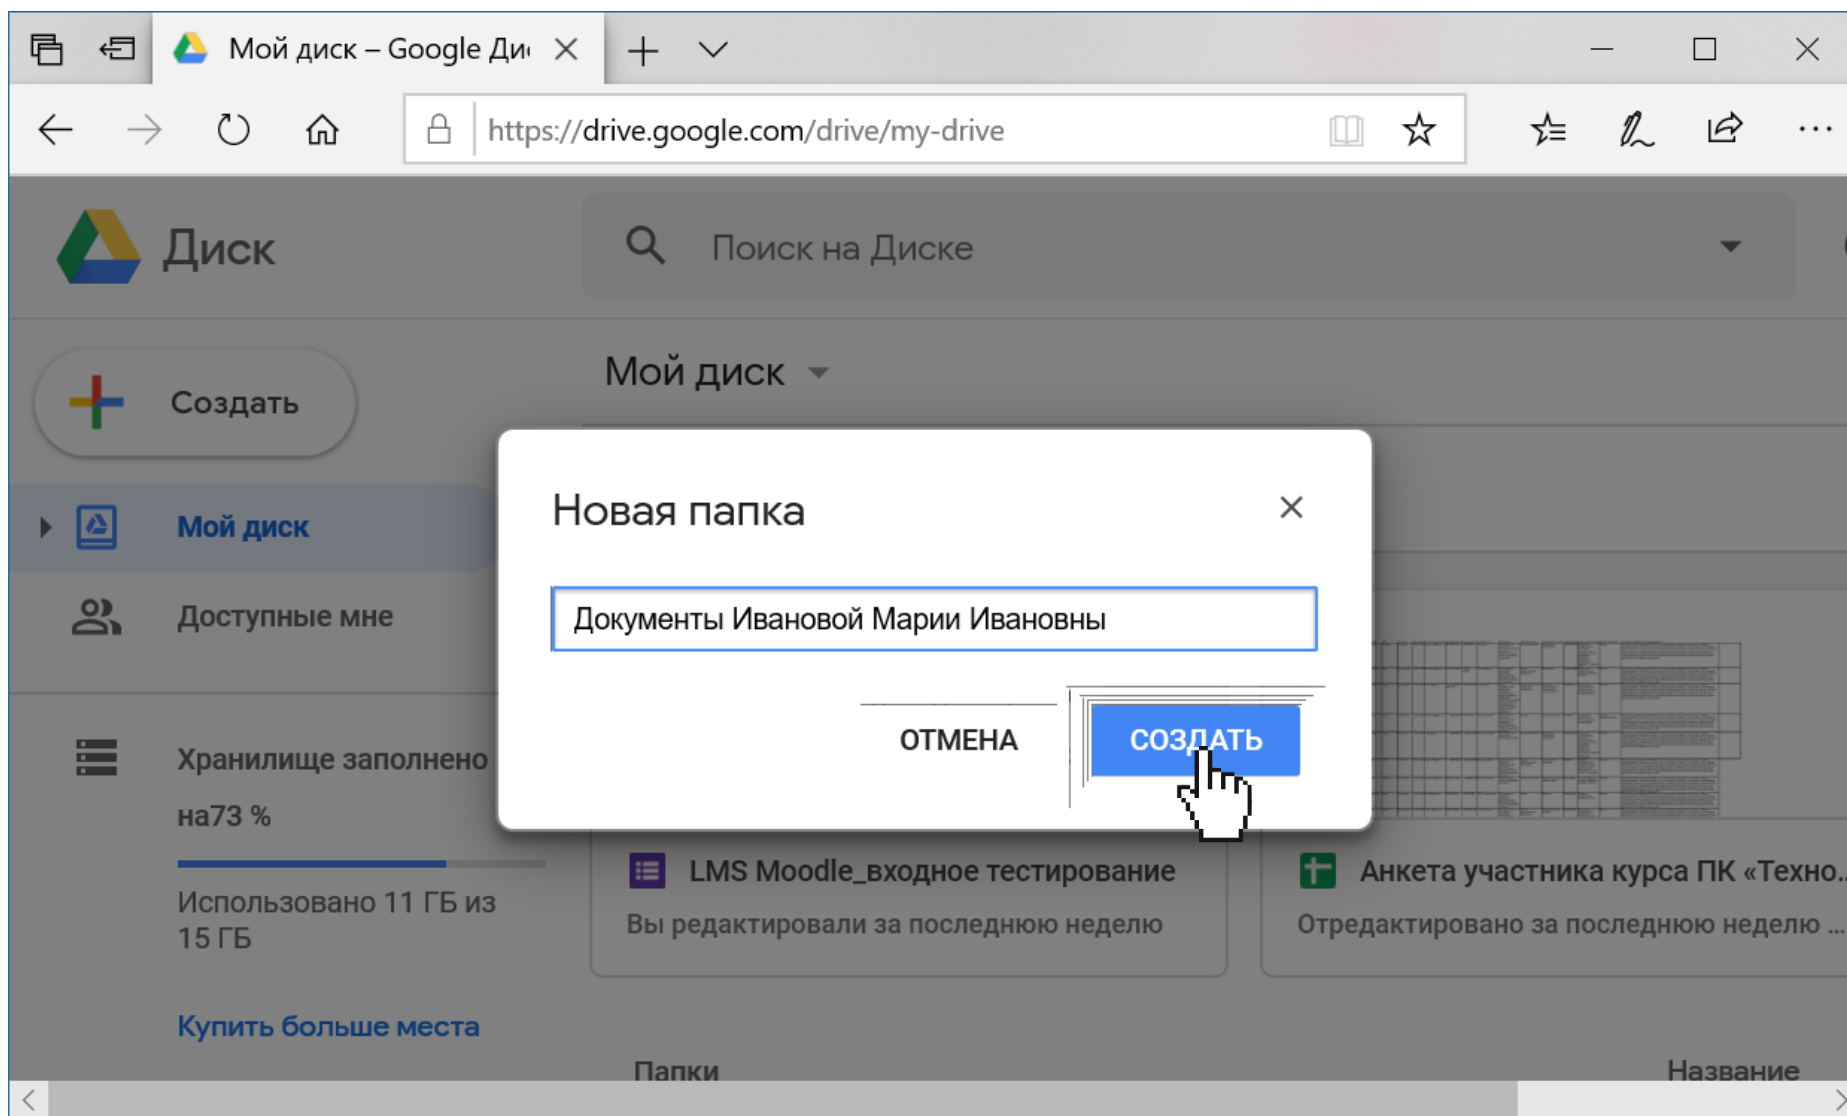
Мой диск – Google Ди

https://drive.google.com/drive/my-drive

Диск

Поиск на Диске

Создать

Мой диск

Мой диск

Доступные мне

Хранилище заполнено на73 %

Использовано 11 ГБ из 15 ГБ

Купить больше места

Новая папка

Документы Ивановой Марии Ивановны

ОТМЕНА

СОЗДАТЬ

LMS Moodle_входное тестирование

Вы редактировали за последнюю неделю

Анкета участника курса ПК «Техно...

Отредактировано за последнюю неделю ...

Папки

Название